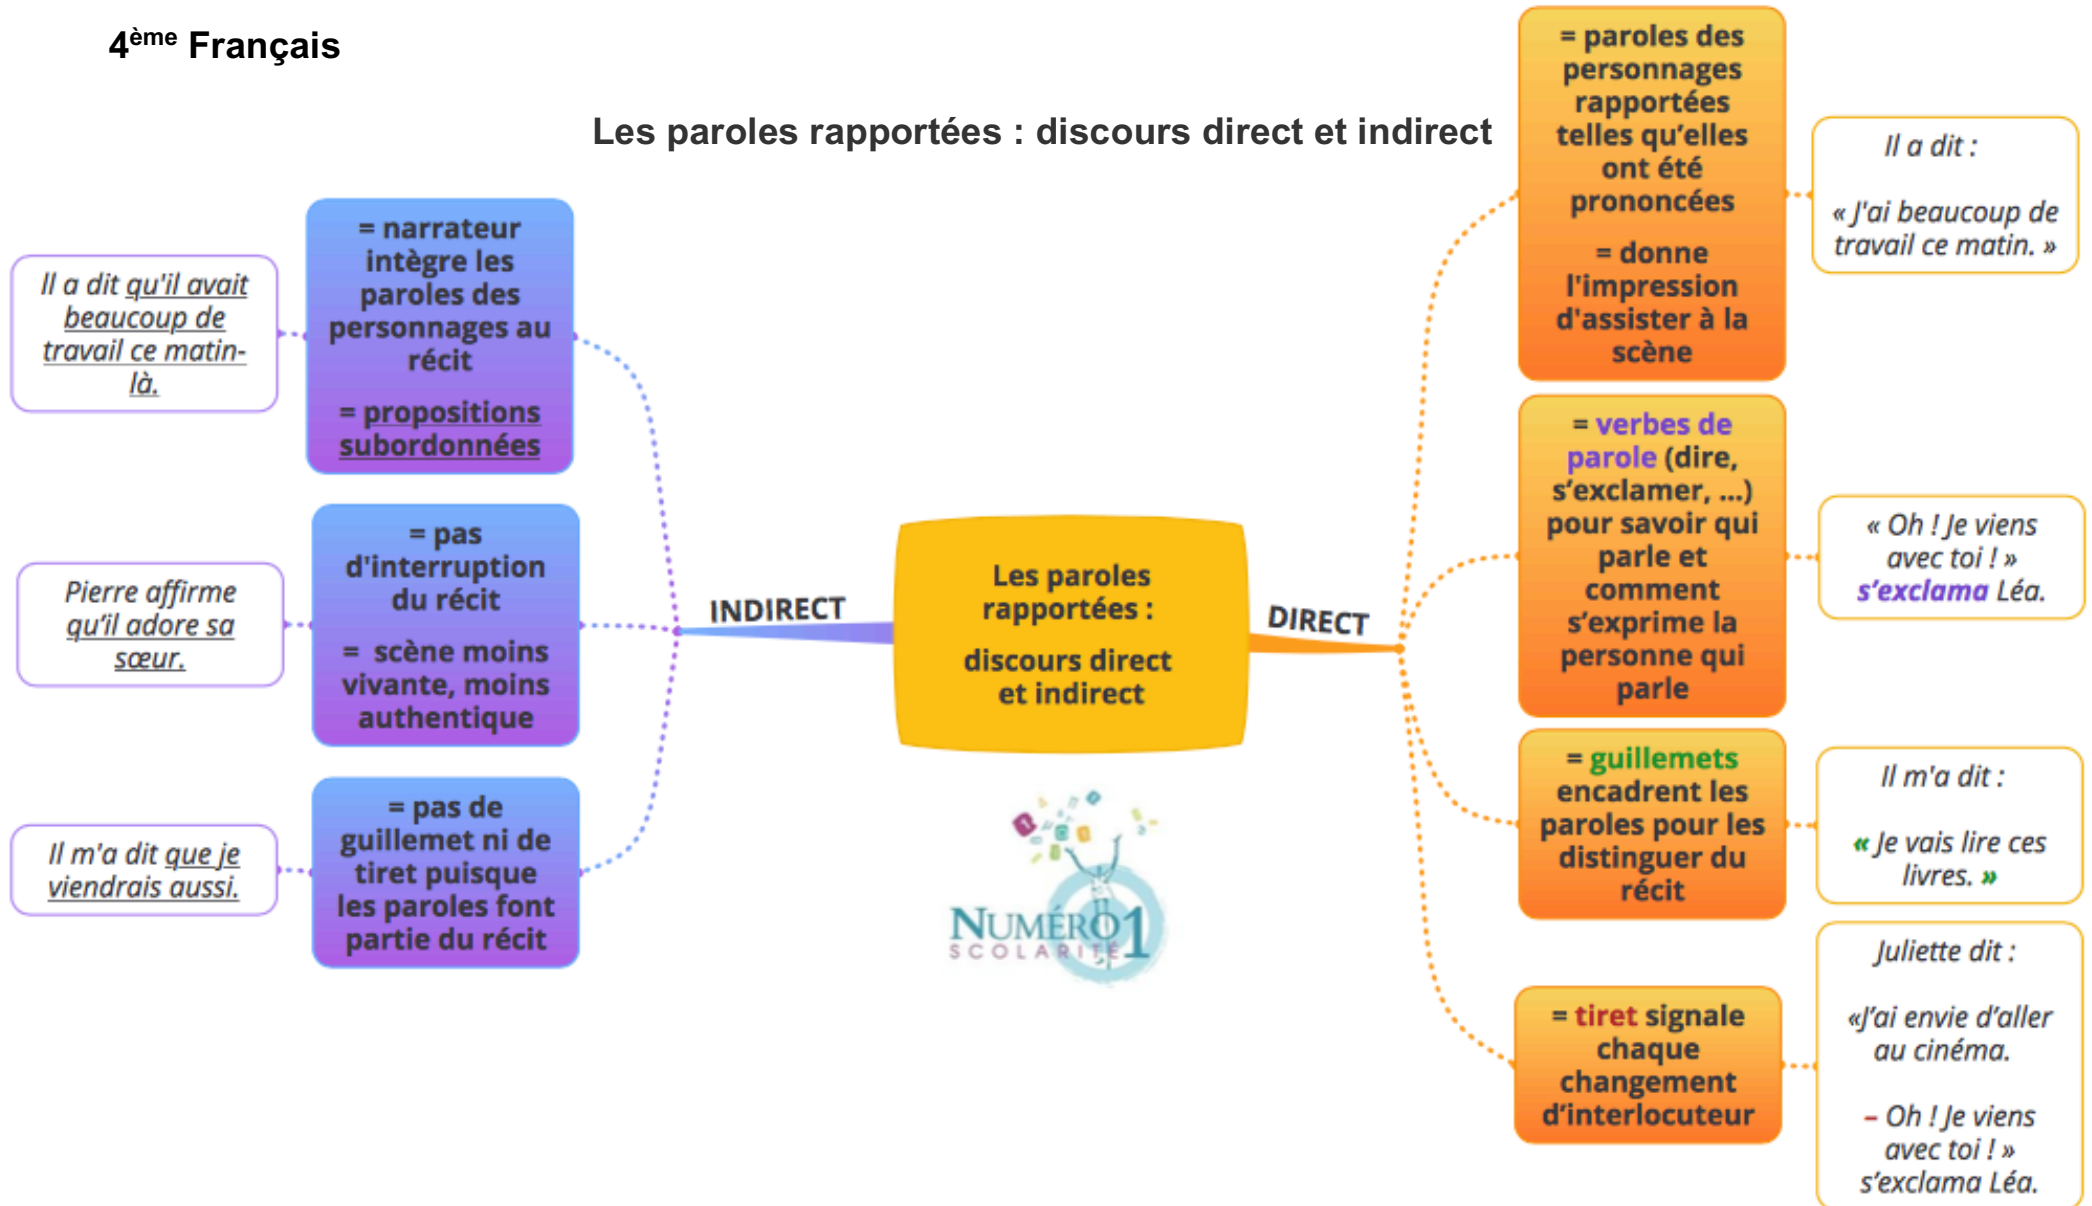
4$^{ème}$ Français

Les paroles rapportées : discours direct et indirect

Les paroles rapportées :

discours direct et indirect

INDIRECT

= narrateur intègre les paroles des personnages au récit

= propositions subordonnées

Il a dit qu'il avait beaucoup de travail ce matin-là.

= pas d'interruption du récit

= scène moins vivante, moins authentique

Pierre affirme qu'il adore sa sœur.

= pas de guillemet ni de tiret puisque les paroles font partie du récit

Il m'a dit que je viendrais aussi.

DIRECT

= paroles des personnages rapportées telles qu'elles ont été prononcées

= donne l'impression d'assister à la scène

Il a dit :

« J'ai beaucoup de travail ce matin. »

= verbes de parole (dire, s'exclamer, ...) pour savoir qui parle et comment s'exprime la personne qui parle

« Oh ! Je viens avec toi ! » s'exclama Léa.

= guillemets encadrent les paroles pour les distinguer du récit

Il m'a dit :

« Je vais lire ces livres. »

= tiret signale chaque changement d'interlocuteur

Juliette dit :

«J'ai envie d'aller au cinéma.

– Oh ! Je viens avec toi ! » s'exclama Léa.

NUMÉRO 1 SCOLARITÉ